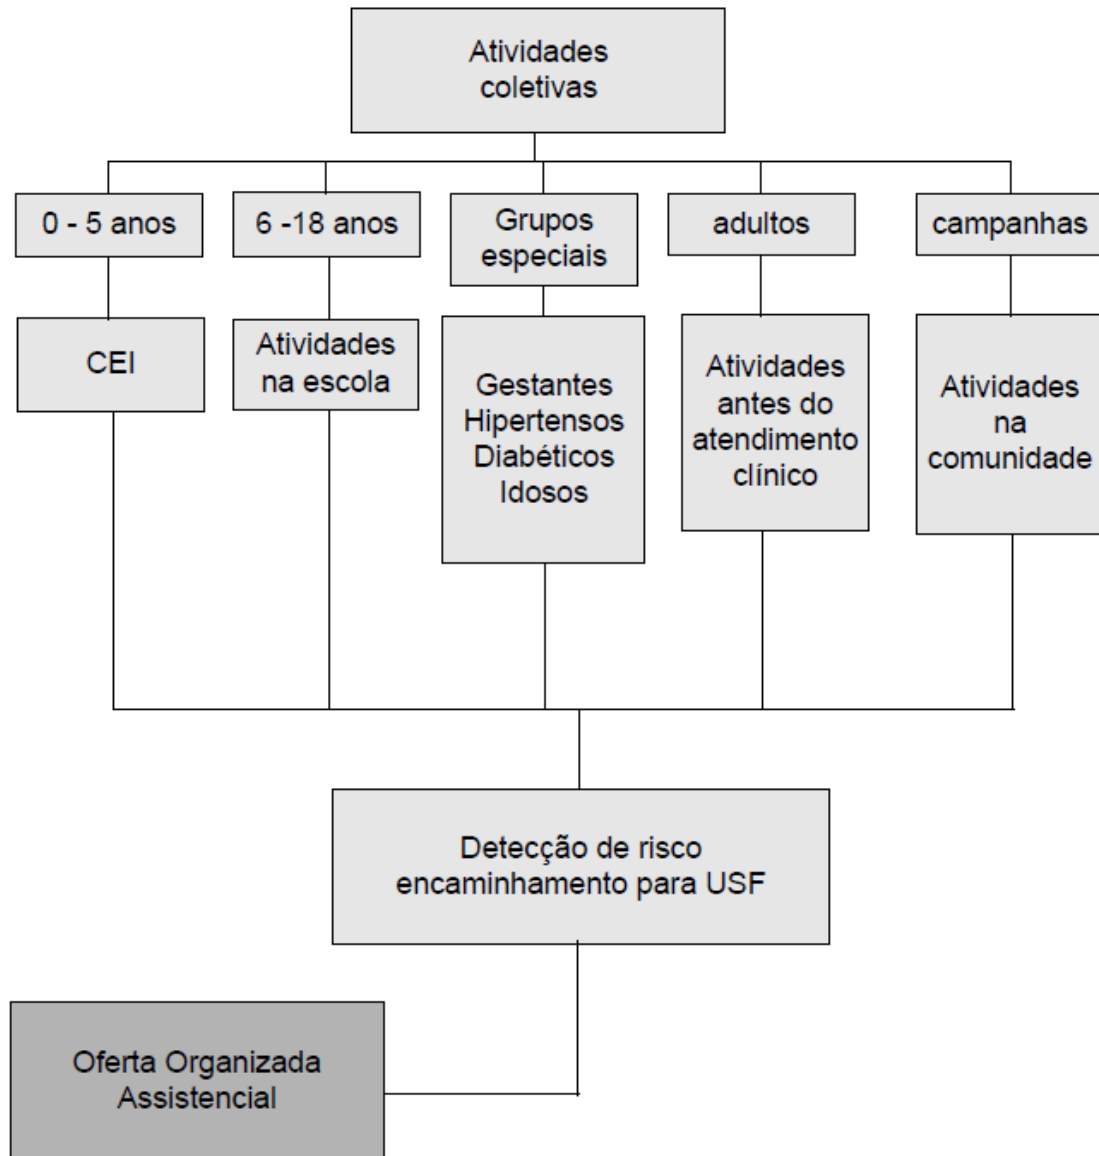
Atividades coletivas

0 - 5 anos

CEI

6 -18 anos

Atividades na escola

Grupos especiais

Gestantes
Hipertensos
Diabéticos
Idosos

adultos

Atividades antes do atendimento clínico

campanhas

Atividades na comunidade

Detecção de risco encaminhamento para USF

Oferta Organizada Assistencial